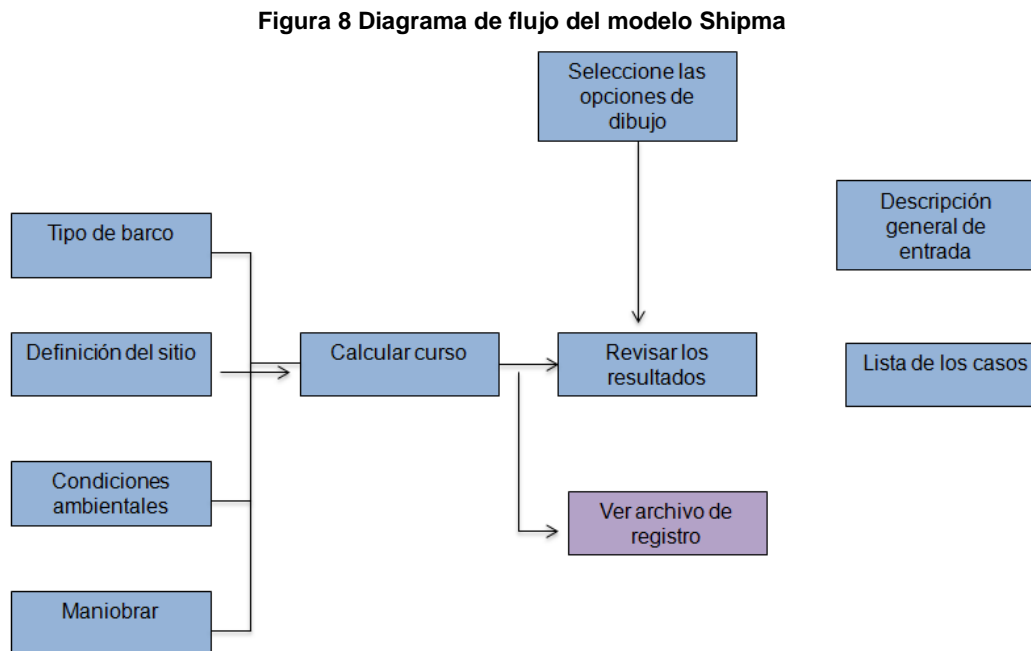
Figura 8 Diagrama de flujo del modelo Shipma

Seleccione las opciones de dibujo

Tipo de barco

Definición del sitio

Condiciones ambientales

Maniobrar

Calcular curso

Revisar los resultados

Ver archivo de registro

Descripción general de entrada

Lista de los casos